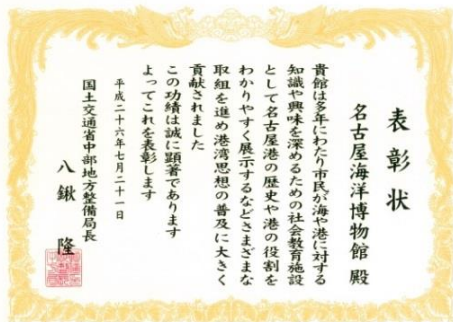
表彰状

名古屋海洋博物館　殿

貴館は多年にわたり市民が海や港に対する知識や興味を深めるための社会教育施設として名古屋港の歴史や港の役割をわかりやすく展示するなどさまざまな取組を進め港湾思想の普及に大きく貢献されました

この功績は誠に顕著でありますよってこれを表彰します

平成二十六年七月二十一日

国土交通省中部地方整備局長

八鍬　隆